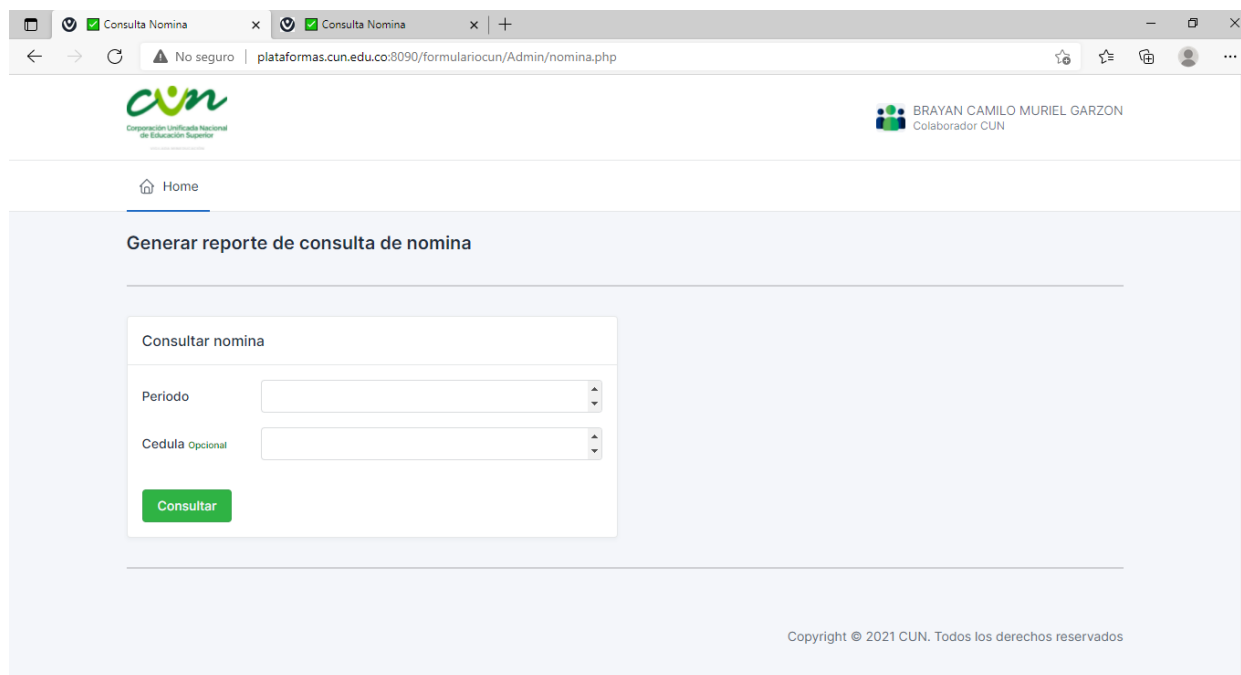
Consulta Nomina × Consulta Nomina × +

No seguro | plataformas.cun.edu.co:8090/formulariocun/Admin/nomina.php

cun
Corporación Unificada Nacional de Educación Superior

BRAYAN CAMILO MURIEL GARZON
Colaborador CUN

Home

Generar reporte de consulta de nomina

Consultar nomina

Periodo

Cedula Opcional

Consultar

Copyright © 2021 CUN. Todos los derechos reservados